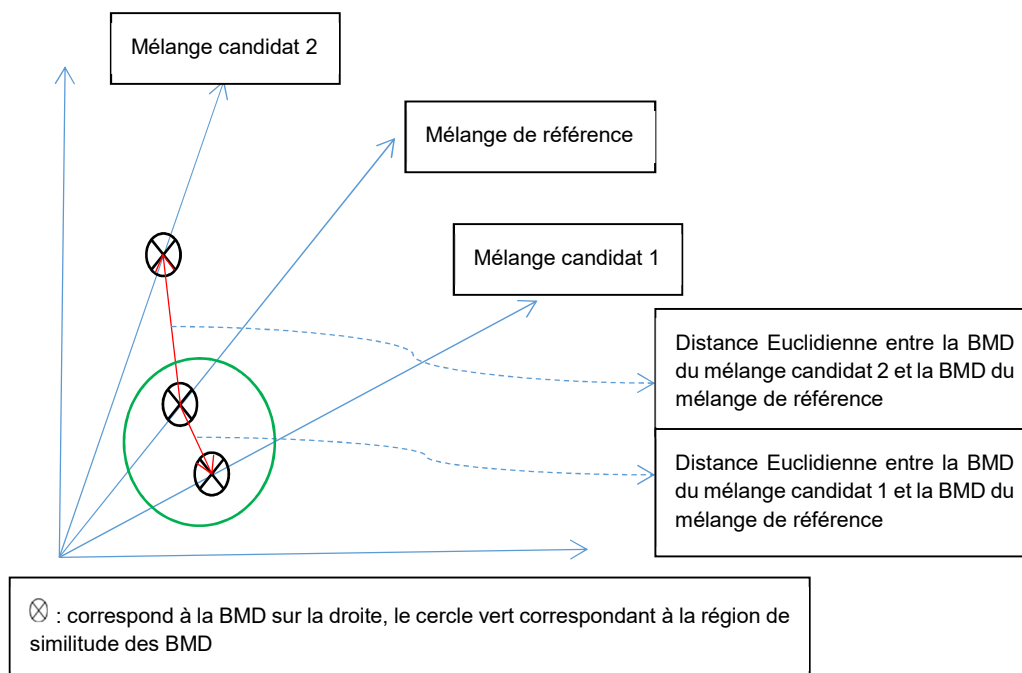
Mélange candidat 2

Mélange de référence

Mélange candidat 1

Distance Euclidienne entre la BMD du mélange candidat 2 et la BMD du mélange de référence

Distance Euclidienne entre la BMD du mélange candidat 1 et la BMD du mélange de référence

$\otimes$ : correspond à la BMD sur la droite, le cercle vert correspondant à la région de similitude des BMD